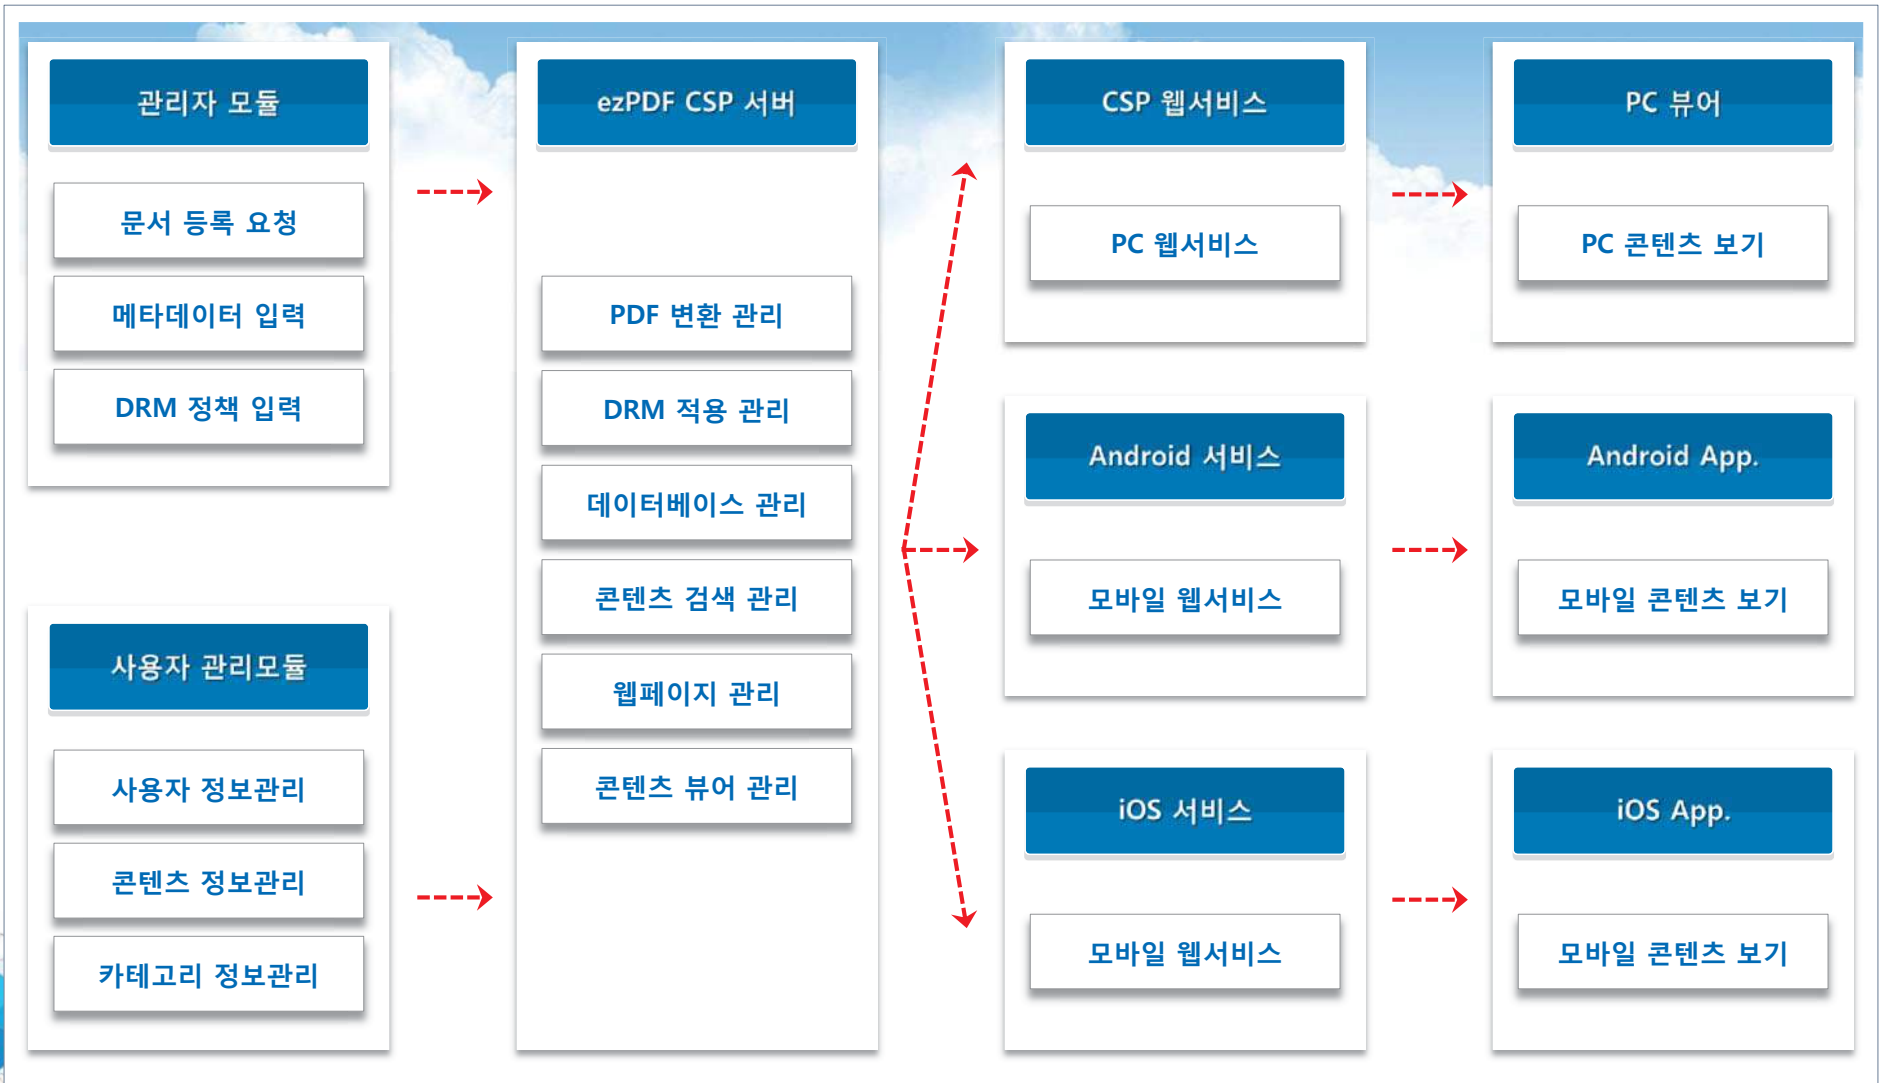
관리자 모듈

문서 등록 요청

메타데이터 입력

DRM 정책 입력

사용자 관리모듈

사용자 정보관리

콘텐츠 정보관리

카테고리 정보관리

ezPDF CSP 서버

PDF 변환 관리

DRM 적용 관리

데이터베이스 관리

콘텐츠 검색 관리

웹페이지 관리

콘텐츠 뷰어 관리

CSP 웹서비스

PC 웹서비스

Android 서비스

모바일 웹서비스

iOS 서비스

모바일 웹서비스

PC 뷰어

PC 콘텐츠 보기

Android App.

모바일 콘텐츠 보기

iOS App.

모바일 콘텐츠 보기